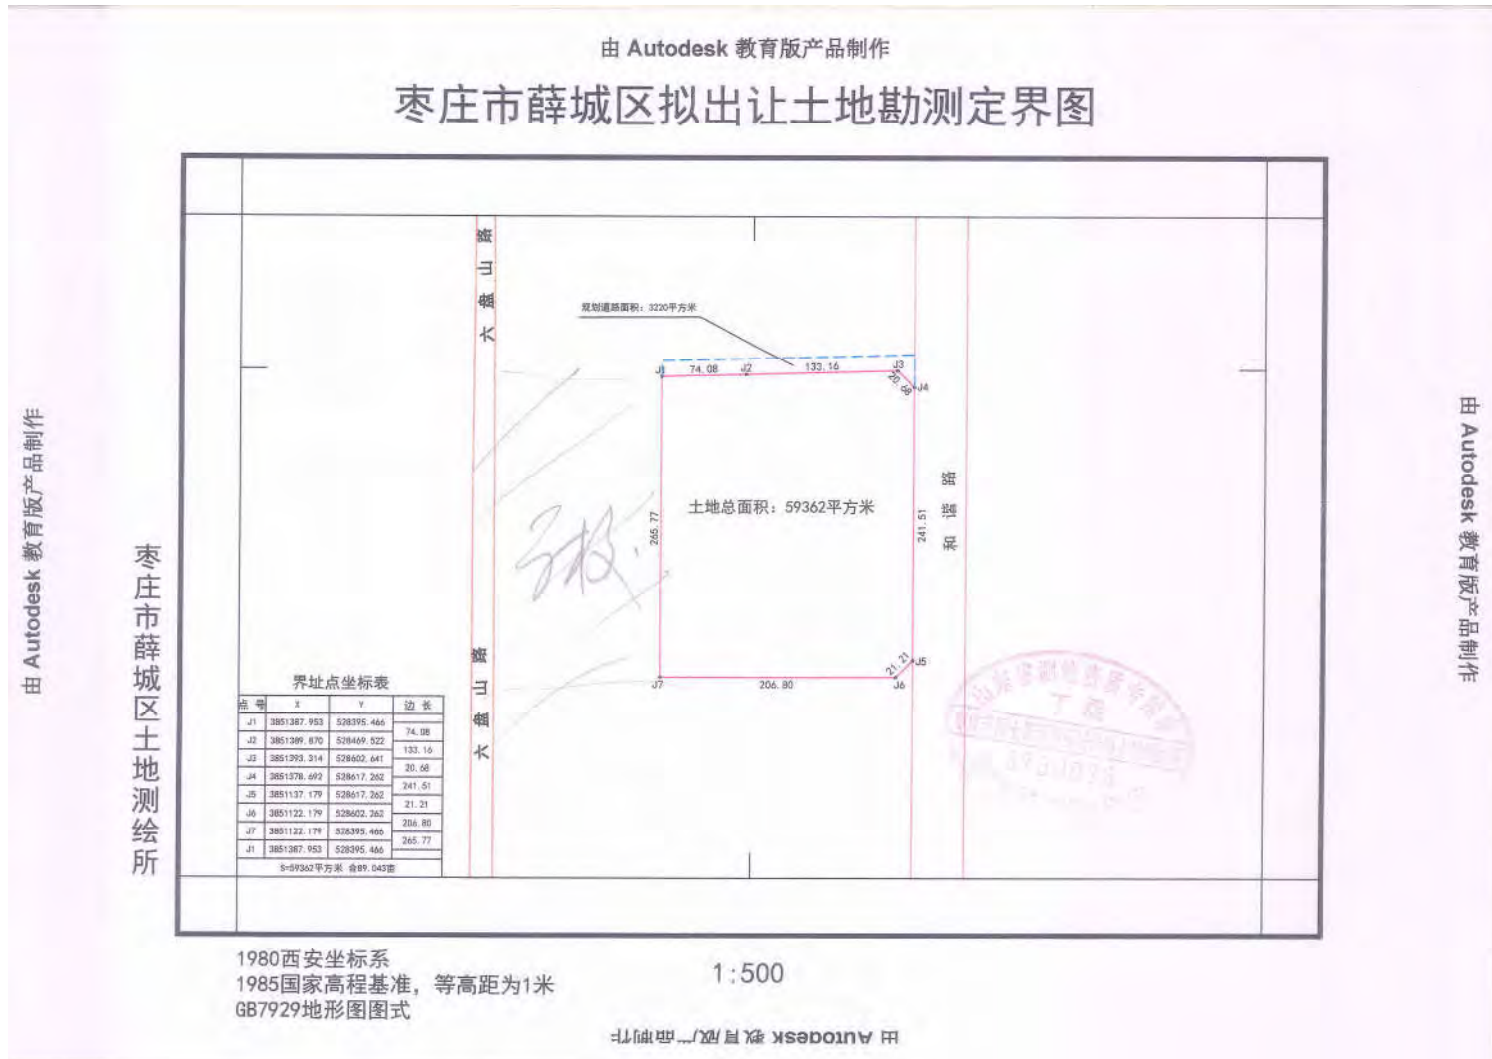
由 Autodesk 教育版产品制作

枣庄市薛城区拟出让土地勘测定界图

大盘山路

规划道路面积：3220平方米

J1 74.08 J2 133.16 J3 20.68 J4

土地总面积：59362平方米

265.77

241.51

和谐路

21.21 J5

J7 206.80 J6

大盘山路

界址点坐标表

| 点号 | X | Y | 边长 |
|---|---|---|---|
| J1 | 3851387.953 | 528395.466 | |
| | | | 74.08 |
| J2 | 3851389.870 | 528469.522 | |
| | | | 133.16 |
| J3 | 3851393.314 | 528602.641 | |
| | | | 20.68 |
| J4 | 3851378.692 | 528617.262 | |
| | | | 241.51 |
| J5 | 3851137.179 | 528617.262 | |
| | | | 21.21 |
| J6 | 3851122.179 | 528602.262 | |
| | | | 206.80 |
| J7 | 3851122.179 | 528395.466 | |
| | | | 265.77 |
| J1 | 3851387.953 | 528395.466 | |
| S=59362平方米 合89.043亩 | | | |

张

丁磊

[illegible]

枣庄市薛城区土地测绘所

由 Autodesk 教育版产品制作

由 Autodesk 教育版产品制作

1980西安坐标系
1985国家高程基准，等高距为1米
GB7929地形图图式

1:500

由 Autodesk 教育版产品制作